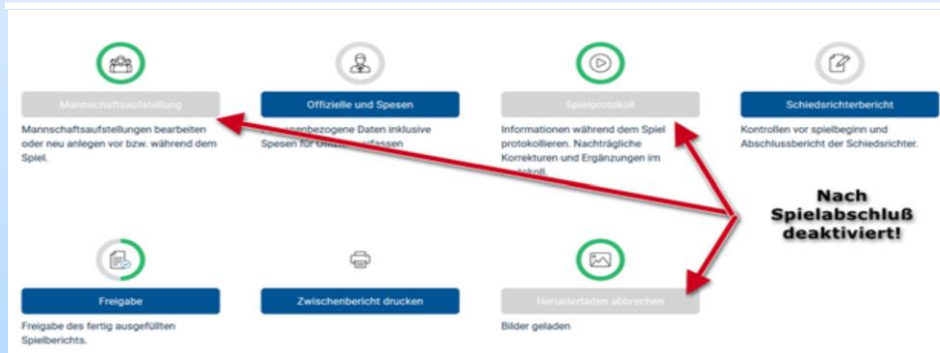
Mannschaftsaufstellung

Mannschaftsaufstellungen bearbeiten oder neu anlegen vor bzw. während dem Spiel.

Offizielle und Spesen

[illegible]enbezogene Daten inklusive Spesen für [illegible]fassen

Spielprotokoll

Informationen während dem Spiel protokollieren. Nachträgliche Korrekturen und Ergänzungen im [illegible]tokoll.

Schiedsrichterbericht

Kontrollen vor spielbeginn und Abschlussbericht der Schiedsrichter.

Nach Spielabschluß deaktiviert!

Freigabe

Freigabe des fertig ausgefüllten Spielberichts.

Zwischenbericht drucken

Herunterladen abbrechen

Bilder geladen